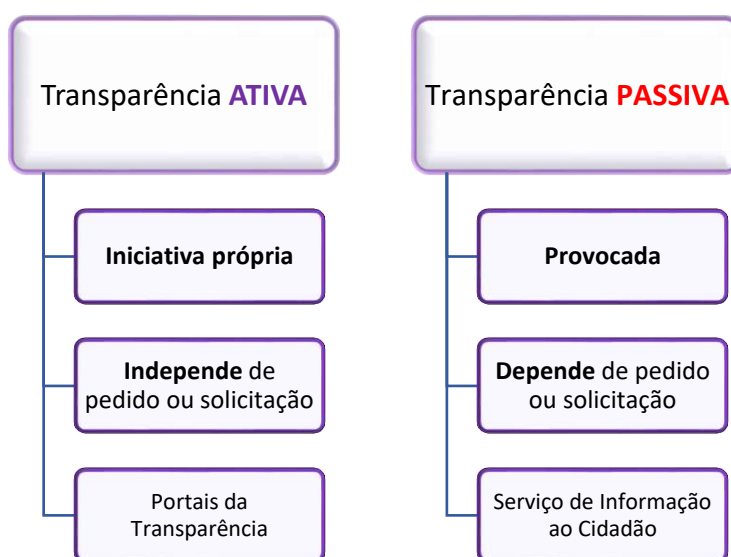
Transparência ATIVA

Iniciativa própria

Independe de pedido ou solicitação

Portais da Transparência

Transparência PASSIVA

Provocada

Depende de pedido ou solicitação

Serviço de Informação ao Cidadão